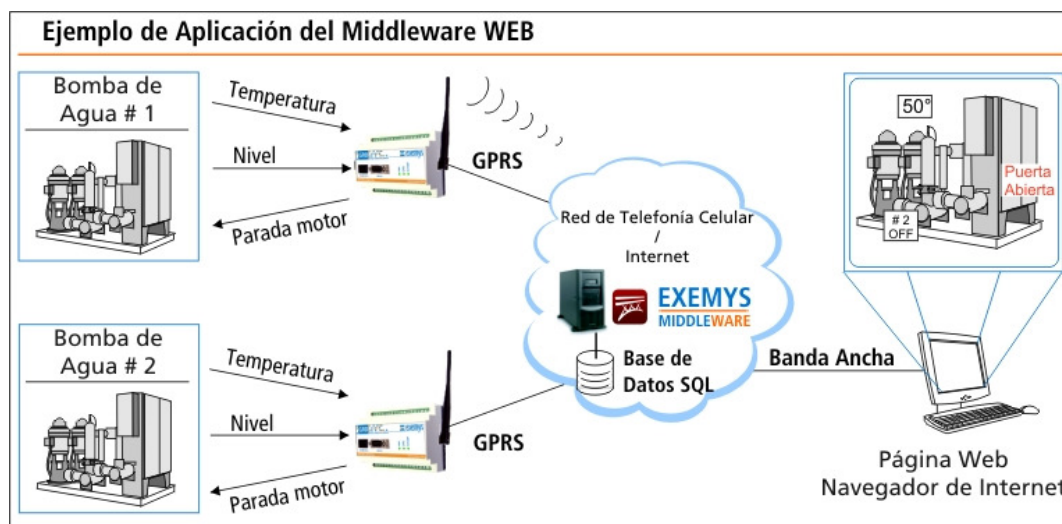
Ejemplo de Aplicación del Middleware WEB

Bomba de Agua # 1

Temperatura

Nivel

Parada motor

GPRS

Red de Telefonía Celular / Internet

EXEMYS MIDDLEWARE

Base de Datos SQL

Banda Ancha

50°

Puerta Abierta

# 2 OFF

Bomba de Agua # 2

Temperatura

Nivel

Parada motor

GPRS

Página Web Navegador de Internet